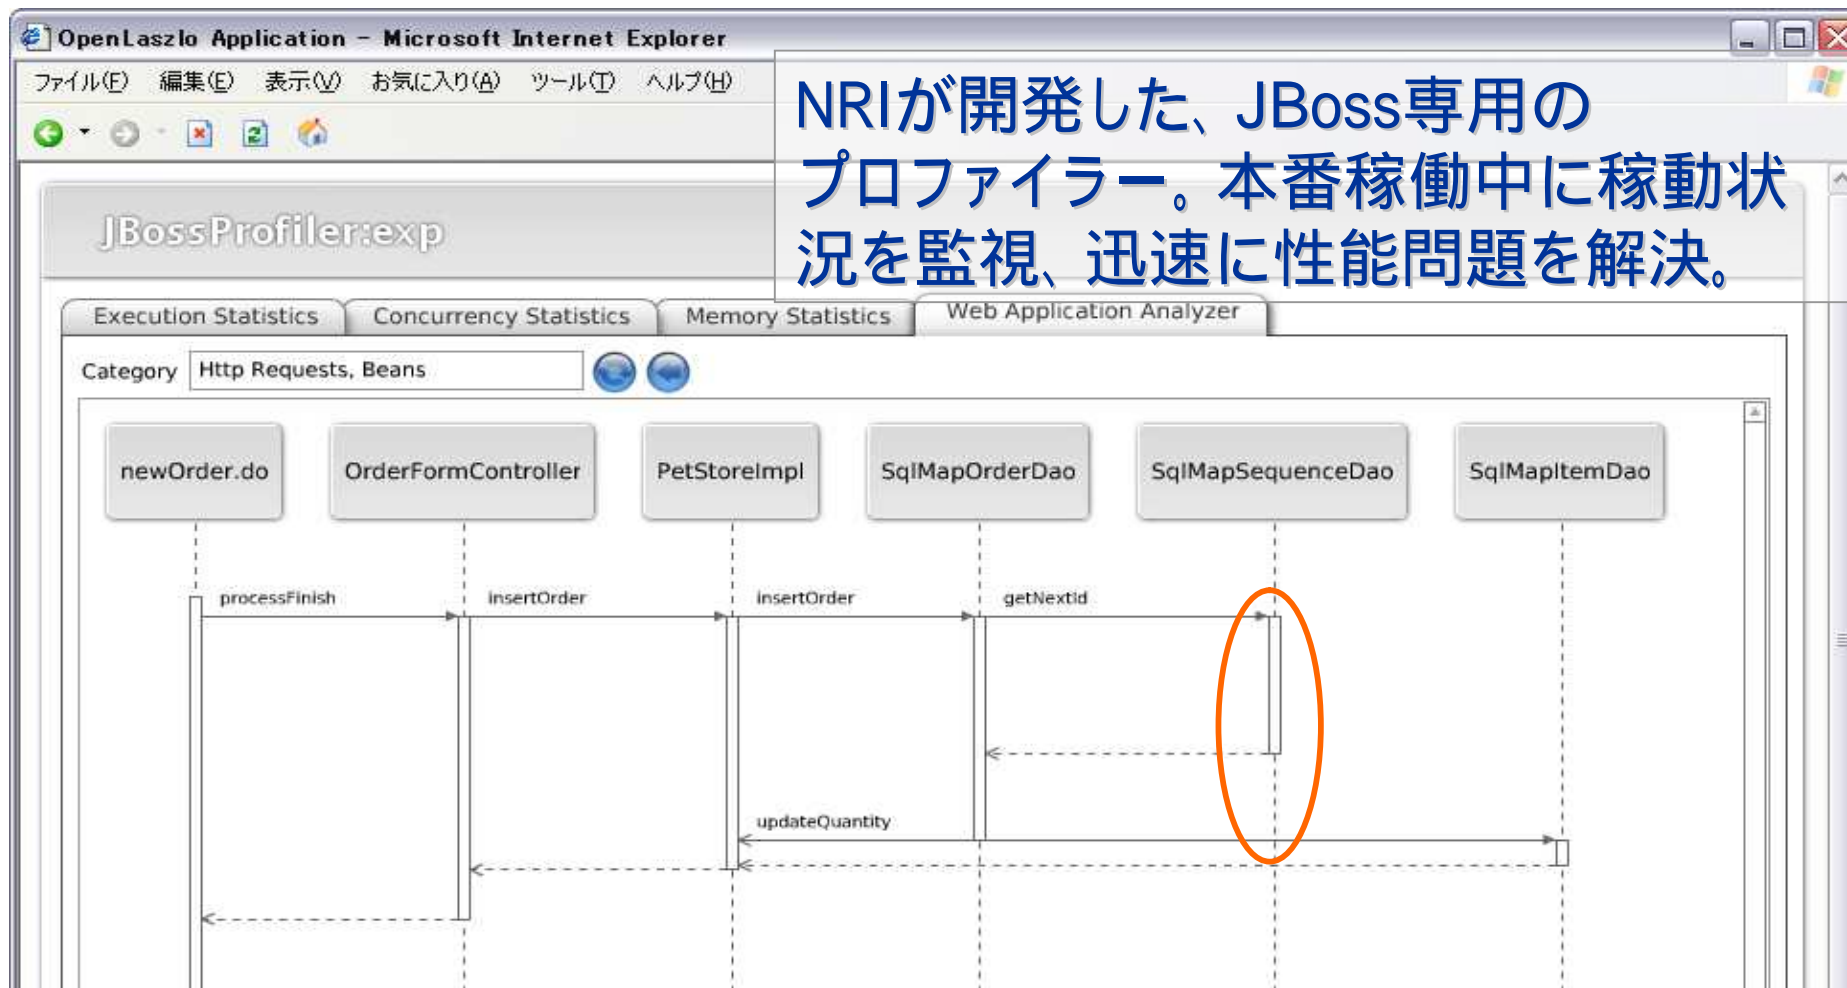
OpenLaszlo Application - Microsoft Internet Explorer

ファイル(F) 編集(E) 表示(V) お気に入り(A) ツール(T) ヘルプ(H)

NRIが開発した、JBoss専用のプロファイラー。本番稼働中に稼動状況を監視、迅速に性能問題を解決。

JBossProfiler:exp

Execution Statistics | Concurrency Statistics | Memory Statistics | Web Application Analyzer

Category Http Requests, Beans

newOrder.do | OrderFormController | PetStoreImpl | SqlMapOrderDao | SqlMapSequenceDao | SqlMapItemDao

processFinish

insertOrder

insertOrder

getNextId

updateQuantity